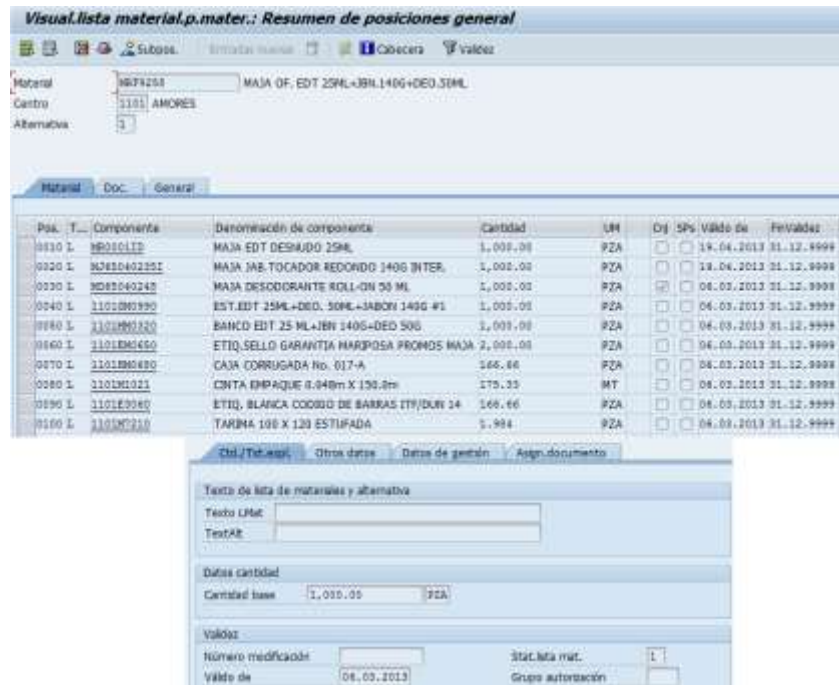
Visual.lista material.p.mater.: Resumen de posiciones general

Subpos. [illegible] Cabecera Validez

Material MB79250 MAJA OF. EDT 25ML+JBN.140G+DEO.50ML
Centro 1101 AMORES
Alternativa 1

Material Doc. General

| Pos. | T... | Componente | Denominación de componente | Cantidad | UM | Crj | SPs | Válido de | FinValidez |
|---|---|---|---|---|---|---|---|---|---|
| 0010 | L | MB000173 | MAJA EDT DESNUDO 25ML | 1,000.00 | PZA | | | 19.06.2013 | 31.12.9999 |
| 0020 | L | MJ850402351 | MAJA JAB.TOCADOR REDONDO 140G INTER. | 1,000.00 | PZA | | | 19.06.2013 | 31.12.9999 |
| 0030 | L | MD85040248 | MAJA DESODORANTE ROLL-ON 50 ML | 1,000.00 | PZA | | | 06.03.2013 | 31.12.9999 |
| 0040 | L | 1101EM0990 | EST.EDT 25ML+DEO. 50ML+JABON 140G #1 | 1,000.00 | PZA | | | 06.03.2013 | 31.12.9999 |
| 0050 | L | 1101EM0320 | BANCO EDT 25 ML+JBN 140G+DEO 50G | 1,000.00 | PZA | | | 06.03.2013 | 31.12.9999 |
| 0060 | L | 1101EM0650 | ETIQ.SELLO GARANTIA MARIPOSA PROMOS MAJA | 2,000.00 | PZA | | | 06.03.2013 | 31.12.9999 |
| 0070 | L | 1101EM0690 | CAJA CORRUGADA No. 017-A | 166.66 | PZA | | | 06.03.2013 | 31.12.9999 |
| 0080 | L | 1101M1021 | CINTA EMPAQUE 0.048m X 150.0m | 175.35 | MT | | | 06.03.2013 | 31.12.9999 |
| 0090 | L | 1101E0060 | ETIQ. BLANCA CODIGO DE BARRAS ITF/DUN 14 | 166.66 | PZA | | | 06.03.2013 | 31.12.9999 |
| 0100 | L | 1101M7210 | TARIMA 100 X 120 ESTUFADA | 1.984 | PZA | | | 06.03.2013 | 31.12.9999 |

Ctd./Txt.expl. Otros datos Datos de gestión Asign.documento

Texto de lista de materiales y alternativa
Texto LMat
TextAlt

Datos cantidad
Cantidad base 1,000.00 PZA

Validez
Número modificación
Válido de 06.03.2013
Stat.lista mat. 1
Grupo autorización